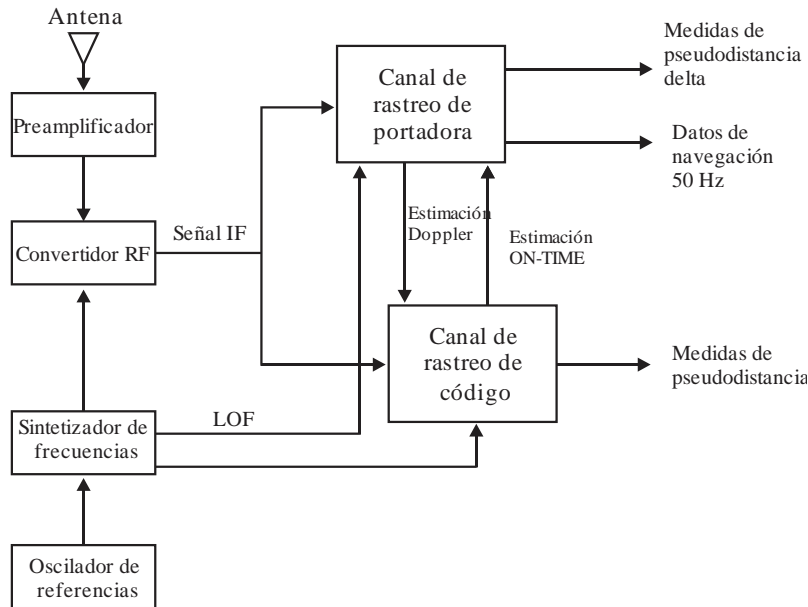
Antena

Preamplificador

Convertidor RF

Señal IF

Sintetizador de frecuencias

LOF

Oscilador de referencias

Canal de rastreo de portadora

Estimación Doppler

Estimación ON-TIME

Canal de rastreo de código

Medidas de pseudodistancia delta

Datos de navegación 50 Hz

Medidas de pseudodistancia